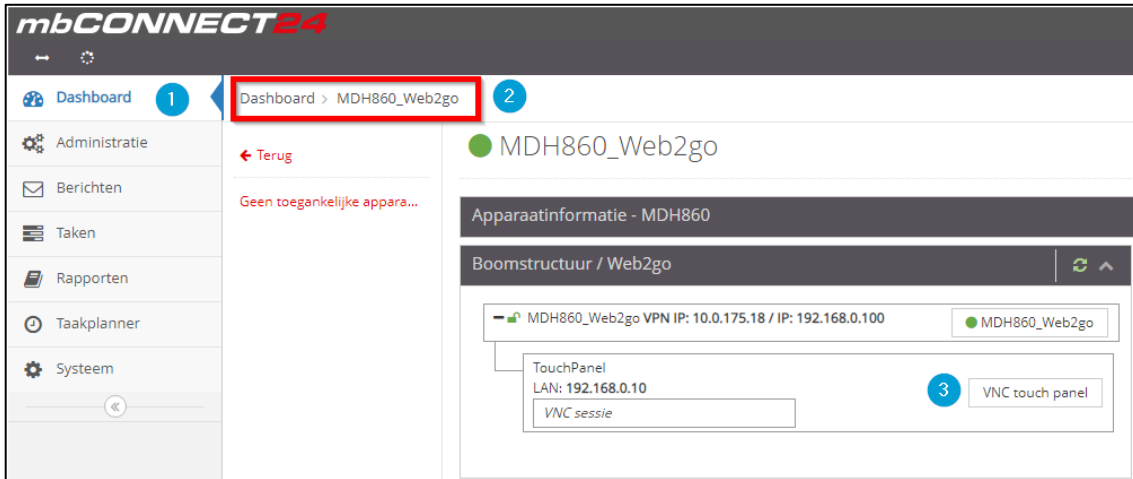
mbCONNECT24

Dashboard
1
Administratie
Berichten
Taken
Rapporten
Taakplanner
Systeem

Dashboard > MDH860_Web2go
2

← Terug

Geen toegankelijke appara...

MDH860_Web2go

Apparaatinformatie - MDH860

Boomstructuur / Web2go

MDH860_Web2go VPN IP: 10.0.175.18 / IP: 192.168.0.100
MDH860_Web2go

TouchPanel
LAN: 192.168.0.10
VNC sessie
3
VNC touch panel